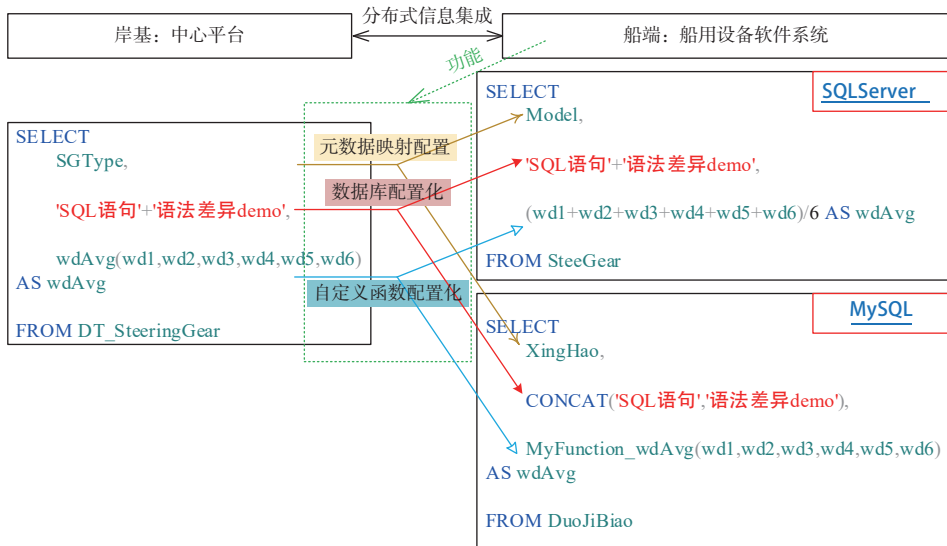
岸基：中心平台

分布式信息集成

船端：船用设备软件系统

功能

SELECT
SGType,
'SQL语句'+'语法差异demo',
wdAvg(wd1,wd2,wd3,wd4,wd5,wd6)
AS wdAvg
FROM DT_SteeringGear

元数据映射配置

数据库配置化

自定义函数配置化

SQLServer

SELECT
Model,
'SQL语句'+'语法差异demo',
(wd1+wd2+wd3+wd4+wd5+wd6)/6 AS wdAvg
FROM SteeGear

MySQL

SELECT
XingHao,
CONCAT('SQL语句','语法差异demo'),
MyFunction_wdAvg(wd1,wd2,wd3,wd4,wd5,wd6)
AS wdAvg
FROM DuoJiBiao